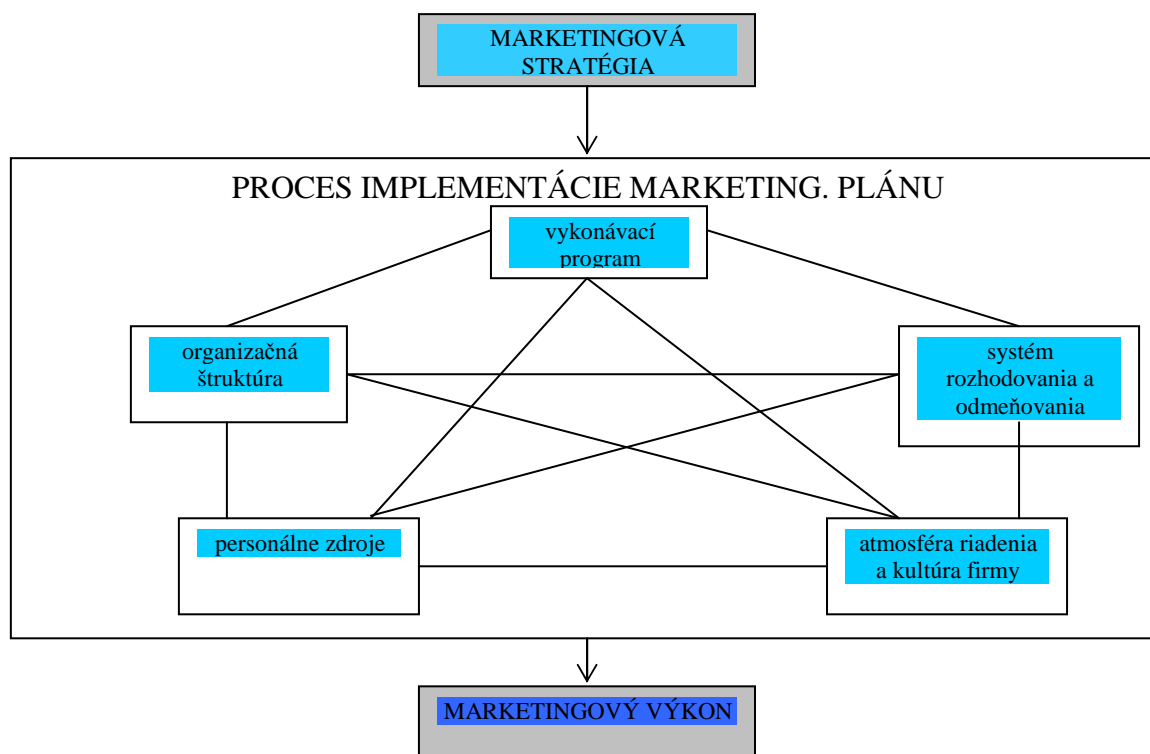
MARKETINGOVÁ STRATÉGIA

PROCES IMPLEMENTÁCIE MARKETING. PLÁNU

vykonávací program

organizačná štruktúra

systém rozhodovania a odmeňovania

personálne zdroje

atmosféra riadenia a kultúra firmy

MARKETINGOVÝ VÝKON